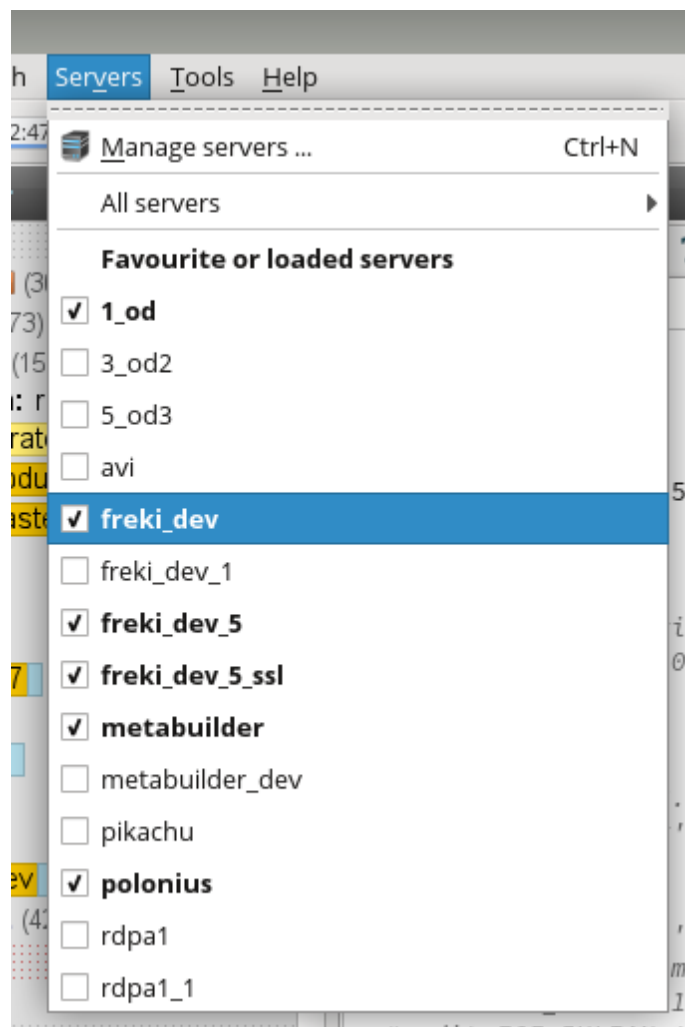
h Servers Tools Help

Manage servers ... Ctrl+N

All servers

Favourite or loaded servers

1_od

3_od2

5_od3

avi

freki_dev

freki_dev_1

freki_dev_5

freki_dev_5_ssl

metabuilder

metabuilder_dev

pikachu

polonius

rdpa1

rdpa1_1